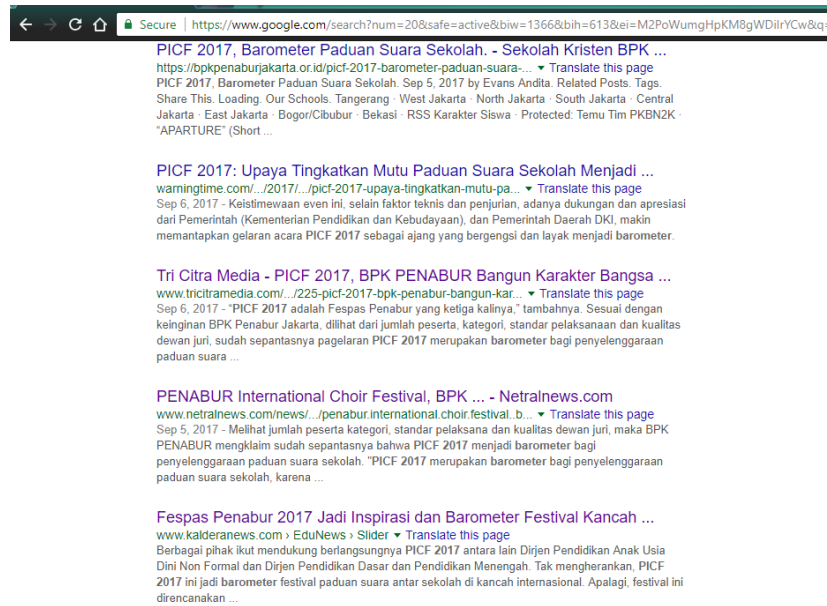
Secure | https://www.google.com/search?num=20&safe=active&biw=1366&bih=613&ei=M2PoWumgHpKM8gWDilrYCw&q=

PICF 2017, Barometer Paduan Suara Sekolah. - Sekolah Kristen BPK ...
https://bpkpenaburjakarta.or.id/picf-2017-barometer-paduan-suara-... ▾ Translate this page
PICF 2017, Barometer Paduan Suara Sekolah. Sep 5, 2017 by Evans Andita. Related Posts. Tags. Share This. Loading. Our Schools. Tangerang · West Jakarta · North Jakarta · South Jakarta · Central Jakarta · East Jakarta · Bogor/Cibubur · Bekasi · RSS Karakter Siswa · Protected: Temu Tim PKBN2K · "APARTURE" (Short ...

PICF 2017: Upaya Tingkatkan Mutu Paduan Suara Sekolah Menjadi ...
warningtime.com/.../2017/.../picf-2017-upaya-tingkatkan-mutu-pa... ▾ Translate this page
Sep 6, 2017 - Keistimewaan even ini, selain faktor teknis dan penjurian, adanya dukungan dan apresiasi dari Pemerintah (Kementerian Pendidikan dan Kebudayaan), dan Pemerintah Daerah DKI, makin memantapkan gelaran acara PICF 2017 sebagai ajang yang bergengsi dan layak menjadi barometer.

Tri Citra Media - PICF 2017, BPK PENABUR Bangun Karakter Bangsa ...
www.tricitramedia.com/.../225-picf-2017-bpk-penabur-bangun-kar... ▾ Translate this page
Sep 6, 2017 - "PICF 2017 adalah Fespas Penabur yang ketiga kalinya," tambahnya. Sesuai dengan keinginan BPK Penabur Jakarta, dilihat dari jumlah peserta, kategori, standar pelaksanaan dan kualitas dewan juri, sudah sepantasnya pagelaran PICF 2017 merupakan barometer bagi penyelenggaraan paduan suara ...

PENABUR International Choir Festival, BPK ... - Netralnews.com
www.netralnews.com/news/.../penabur.international.choir.festival..b... ▾ Translate this page
Sep 5, 2017 - Melihat jumlah peserta kategori, standar pelaksana dan kualitas dewan juri, maka BPK PENABUR mengklaim sudah sepantasnya bahwa PICF 2017 menjadi barometer bagi penyelenggaraan paduan suara sekolah. "PICF 2017 merupakan barometer bagi penyelenggaraan paduan suara sekolah, karena ...

Fespas Penabur 2017 Jadi Inspirasi dan Barometer Festival Kancah ...
www.kalderanews.com › EduNews › Slider ▾ Translate this page
Berbagai pihak ikut mendukung berlangsungnya PICF 2017 antara lain Dirjen Pendidikan Anak Usia Dini Non Formal dan Dirjen Pendidikan Dasar dan Pendidikan Menengah. Tak mengherankan, PICF 2017 ini jadi barometer festival paduan suara antar sekolah di kancah internasional. Apalagi, festival ini direncanakan ...